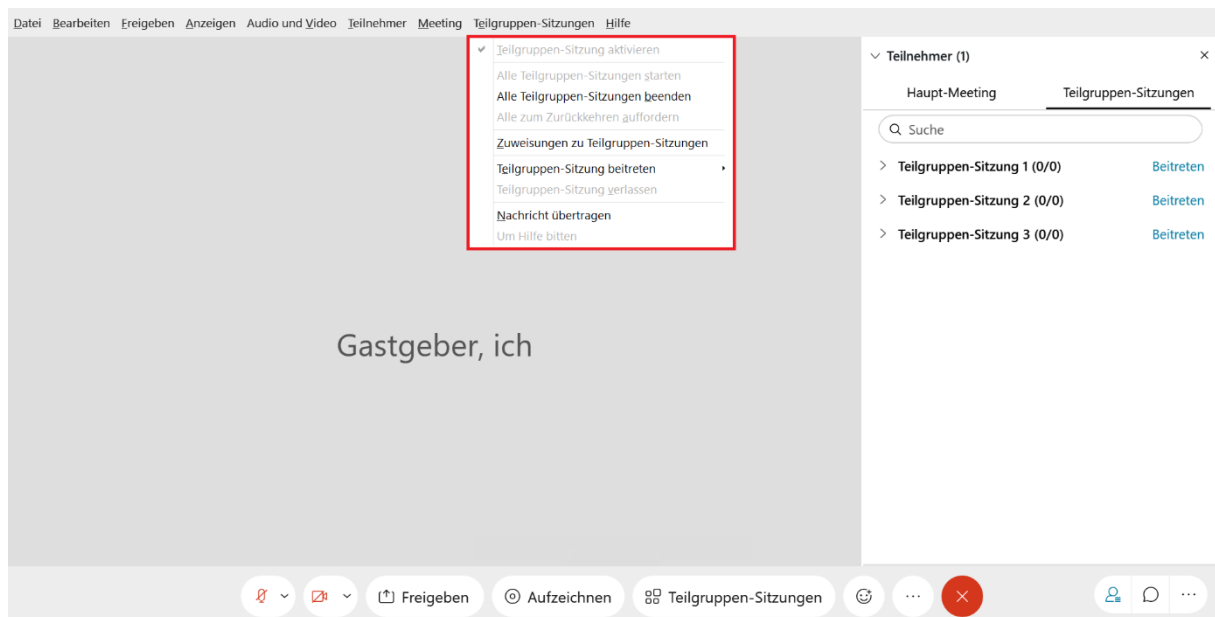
Datei Bearbeiten Freigeben Anzeigen Audio und Video Teilnehmer Meeting Teilgruppen-Sitzungen Hilfe

Teilgruppen-Sitzung aktivieren
Alle Teilgruppen-Sitzungen starten
Alle Teilgruppen-Sitzungen beenden
Alle zum Zurückkehren auffordern
Zuweisungen zu Teilgruppen-Sitzungen
Teilgruppen-Sitzung beitreten
Teilgruppen-Sitzung verlassen
Nachricht übertragen
Um Hilfe bitten

Teilnehmer (1)
Haupt-Meeting
Teilgruppen-Sitzungen
Suche
Teilgruppen-Sitzung 1 (0/0) Beitreten
Teilgruppen-Sitzung 2 (0/0) Beitreten
Teilgruppen-Sitzung 3 (0/0) Beitreten

Gastgeber, ich

Freigeben
Aufzeichnen
Teilgruppen-Sitzungen